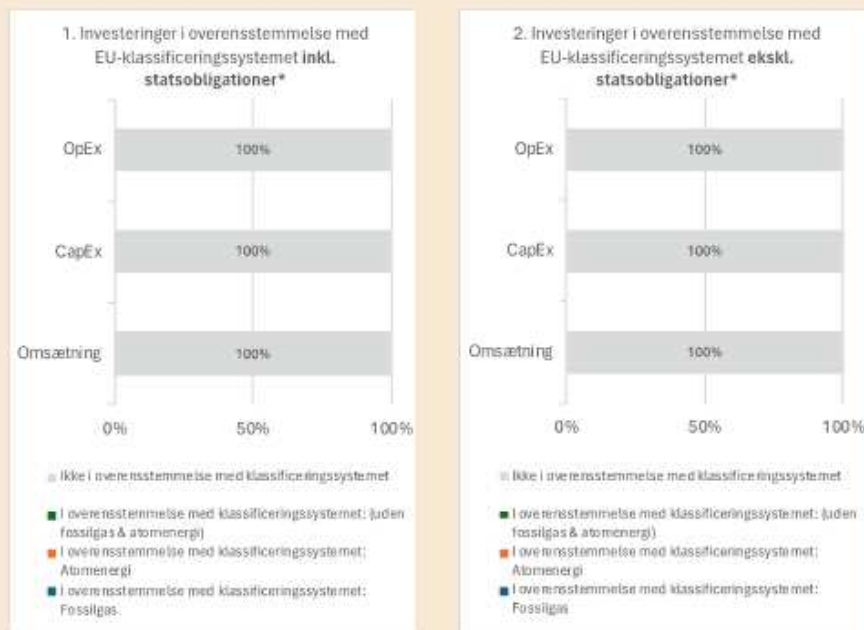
1. Investeringer i overensstemmelse med EU-klassificeringssystemet **inkl. statsobligationer***

OpEx
100%

CapEx
100%

Omsætning
100%

0%
50%
100%

Ikke i overensstemmelse med klassificeringssystemet

I overensstemmelse med klassificeringssystemet: (uden fossilgas & atomenergi)

I overensstemmelse med klassificeringssystemet: Atomenergi

I overensstemmelse med klassificeringssystemet: Fossilgas

2. Investeringer i overensstemmelse med EU-klassificeringssystemet **ekskl. statsobligationer***

OpEx
100%

CapEx
100%

Omsætning
100%

0%
50%
100%

Ikke i overensstemmelse med klassificeringssystemet

I overensstemmelse med klassificeringssystemet: (uden fossilgas & atomenergi)

I overensstemmelse med klassificeringssystemet: Atomenergi

I overensstemmelse med klassificeringssystemet: Fossilgas